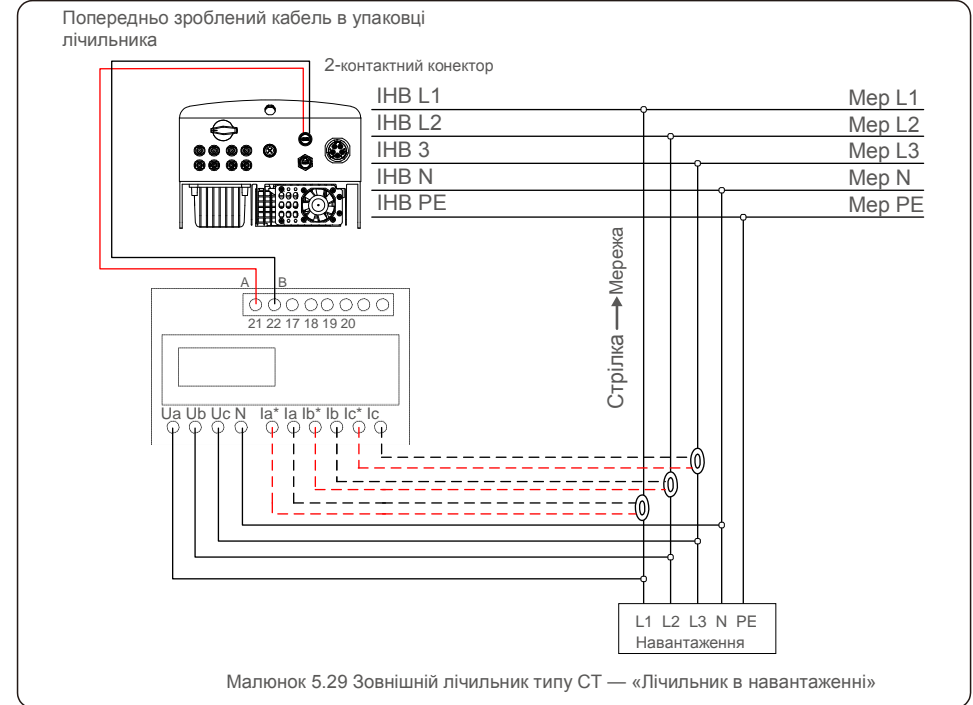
Попередньо зроблений кабель в упаковці лічильника

2-контактний конектор

ІНВ L1
ІНВ L2
ІНВ 3
ІНВ N
ІНВ PE

Мер L1
Мер L2
Мер L3
Мер N
Мер PE

Стрілка ⟶ Мережа

A B
21 22 17 18 19 20

Ua Ub Uc N Ia* Ia Ib* Ib Ic* Ic

L1 L2 L3 N PE
Навантаження

Малюнок 5.29 Зовнішній лічильник типу СТ — «Лічильник в навантаженні»